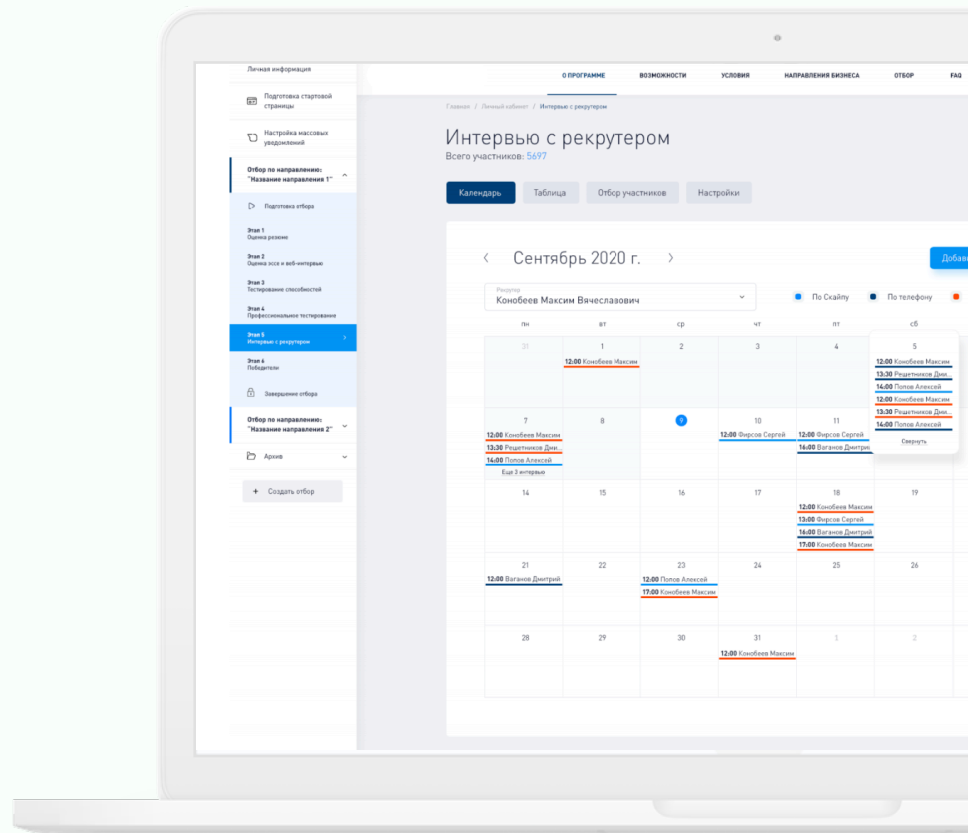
Личная информация

Подготовка стартовой страницы

Настройка массовых уведомлений

Отбор по направлению: "Название направления 1"

Подготовка отбора

Этап 1
Оценка резюме

Этап 2
Оценка эссе и веб-интервью

Этап 3
Тестирование способностей

Этап 4
Профессиональное тестирование

Этап 5
Интервью с рекрутером

Этап 6
Победители

Завершение отбора

Отбор по направлению: "Название направления 2"

Архив

+ Создать отбор

О ПРОГРАММЕ ВОЗМОЖНОСТИ УСЛОВИЯ НАПРАВЛЕНИЯ БИЗНЕСА ОТБОР FAQ

Главная / Личный кабинет / Интервью с рекрутером

Интервью с рекрутером
Всего участников: 5697

Календарь Таблица Отбор участников Настройки

‹ Сентябрь 2020 г. ›

Добав

Рекрутер
Конобеев Максим Вячеславович

По Скайпу По телефону

| пн | вт | ср | чт | пт | сб |
|---|---|---|---|---|---|
| 31 | 1 12:00 Конобеев Максим | 2 | 3 | 4 | 5 12:00 Конобеев Максим 13:30 Рещетников Дми... 14:00 Попов Алексей 12:00 Конобеев Максим 13:30 Рещетников Дми... 14:00 Попов Алексей Свернуть |
| 7 12:00 Конобеев Максим 13:30 Рещетников Дми... 14:00 Попов Алексей Еще 2 интервью | 8 | 9 | 10 12:00 Фирсов Сергей | 11 12:00 Фирсов Сергей 16:00 Ваганов Дмитрий | |
| 14 | 15 | 16 | 17 | 18 12:00 Конобеев Максим 13:00 Фирсов Сергей 16:00 Ваганов Дмитрий 17:00 Конобеев Максим | 19 |
| 21 12:00 Ваганов Дмитрий | 22 | 23 12:00 Попов Алексей 17:00 Конобеев Максим | 24 | 25 | 26 |
| 28 | 29 | 30 | 31 12:00 Конобеев Максим | 1 | 2 |